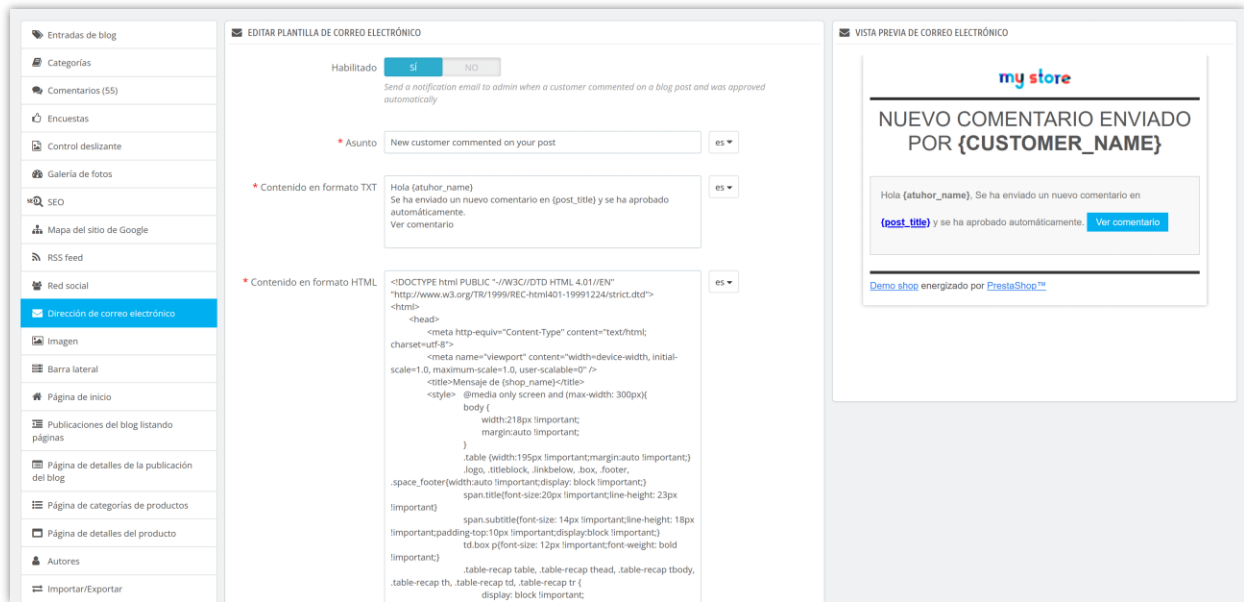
Entradas de blog
Categorías
Comentarios (55)
Encuestas
Control deslizante
Galería de fotos
SEO
Mapa del sitio de Google
RSS feed
Red social
Dirección de correo electrónico
Imagen
Barra lateral
Página de inicio
Publicaciones del blog listando páginas
Página de detalles de la publicación del blog
Página de categorías de productos
Página de detalles del producto
Autores
Importar/Exportar

EDITAR PLANTILLA DE CORREO ELECTRÓNICO

Habilitado SÍ NO
Send a notification email to admin when a customer commented on a blog post and was approved automatically

* Asunto New customer commented on your post es

* Contenido en formato TXT
Hola {atuhor_name}
Se ha enviado un nuevo comentario en {post_title} y se ha aprobado automáticamente.
Ver comentario
es

* Contenido en formato HTML
<!DOCTYPE html PUBLIC "-//W3C//DTD HTML 4.01//EN" "http://www.w3.org/TR/1999/REC-html401-19991224/strict.dtd">
<html>
<head>
<meta http-equiv="Content-Type" content="text/html; charset=utf-8">
<meta name="viewport" content="width=device-width, initial-scale=1.0, maximum-scale=1.0, user-scalable=0" />
<title>Mensaje de {shop_name}</title>
<style> @media only screen and (max-width: 300px){
body {
width:218px !important;
margin:auto !important;
}
.table {width:195px !important;margin:auto !important;}
.logo, .titleblock, .linkbelow, .box, .footer, .space_footer{width:auto !important;display: block !important;}
span.title{font-size:20px !important;line-height: 23px !important}
span.subtitle{font-size: 14px !important;line-height: 18px !important;padding-top:10px !important;display:block !important;}
td.box p{font-size: 12px !important;font-weight: bold !important;}
.table-recap table, .table-recap thead, .table-recap tbody, .table-recap th, .table-recap td, .table-recap tr {
display: block !important;
es

VISTA PREVIA DE CORREO ELECTRÓNICO

my store

NUEVO COMENTARIO ENVIADO POR {CUSTOMER_NAME}

Hola {atuhor_name}, Se ha enviado un nuevo comentario en {post_title} y se ha aprobado automáticamente. Ver comentario

Demo shop energizado por PrestaShop™